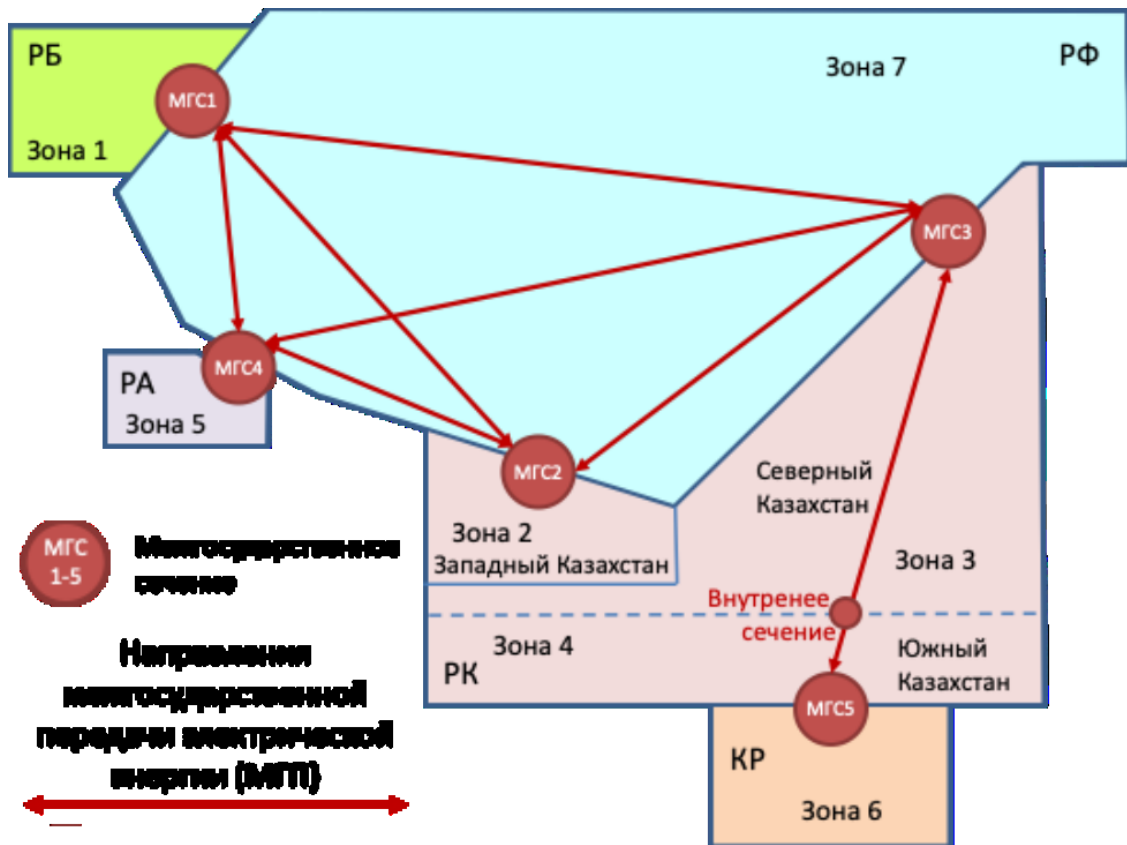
РБ

Зона 1

МГС1

Зона 7

РФ

МГС3

РА

Зона 5

МГС4

МГС2

Северный Казахстан

Зона 2

Западный Казахстан

Зона 3

Внутренее сечение

Зона 4

РК

Южный Казахстан

МГС5

КР

Зона 6

МГС 1-5

Межгосударственное сечение

Направления межгосударственной передачи электрической энергии (МГП)